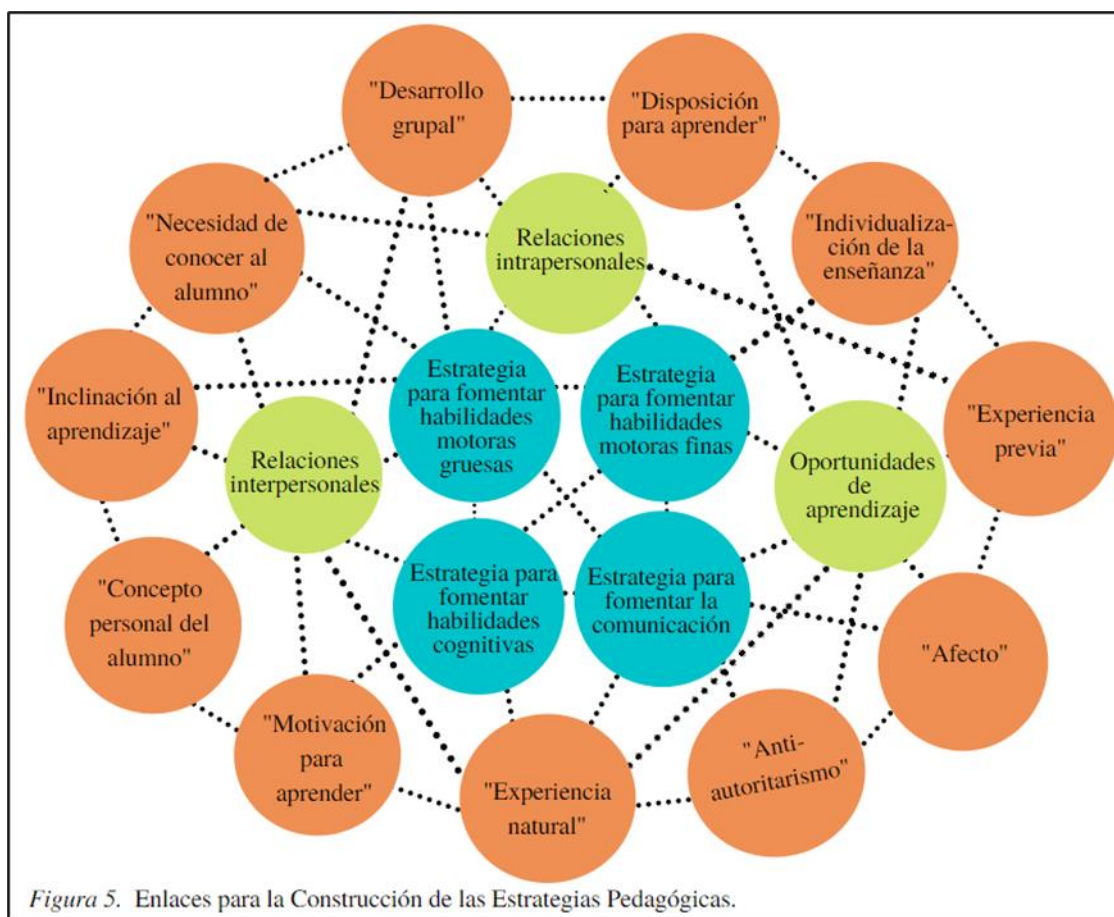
"Desarrollo grupal"

"Disposición para aprender"

"Necesidad de conocer al alumno"

Relaciones intrapersonales

"Individualización de la enseñanza"

"Inclinación al aprendizaje"

Estrategia para fomentar habilidades motoras gruesas

Estrategia para fomentar habilidades motoras finas

"Experiencia previa"

Relaciones interpersonales

Oportunidades de aprendizaje

"Concepto personal del alumno"

Estrategia para fomentar habilidades cognitivas

Estrategia para fomentar la comunicación

"Afecto"

"Motivación para aprender"

"Experiencia natural"

"Anti-autoritarismo"

Figura 5. Enlaces para la Construcción de las Estrategias Pedagógicas.